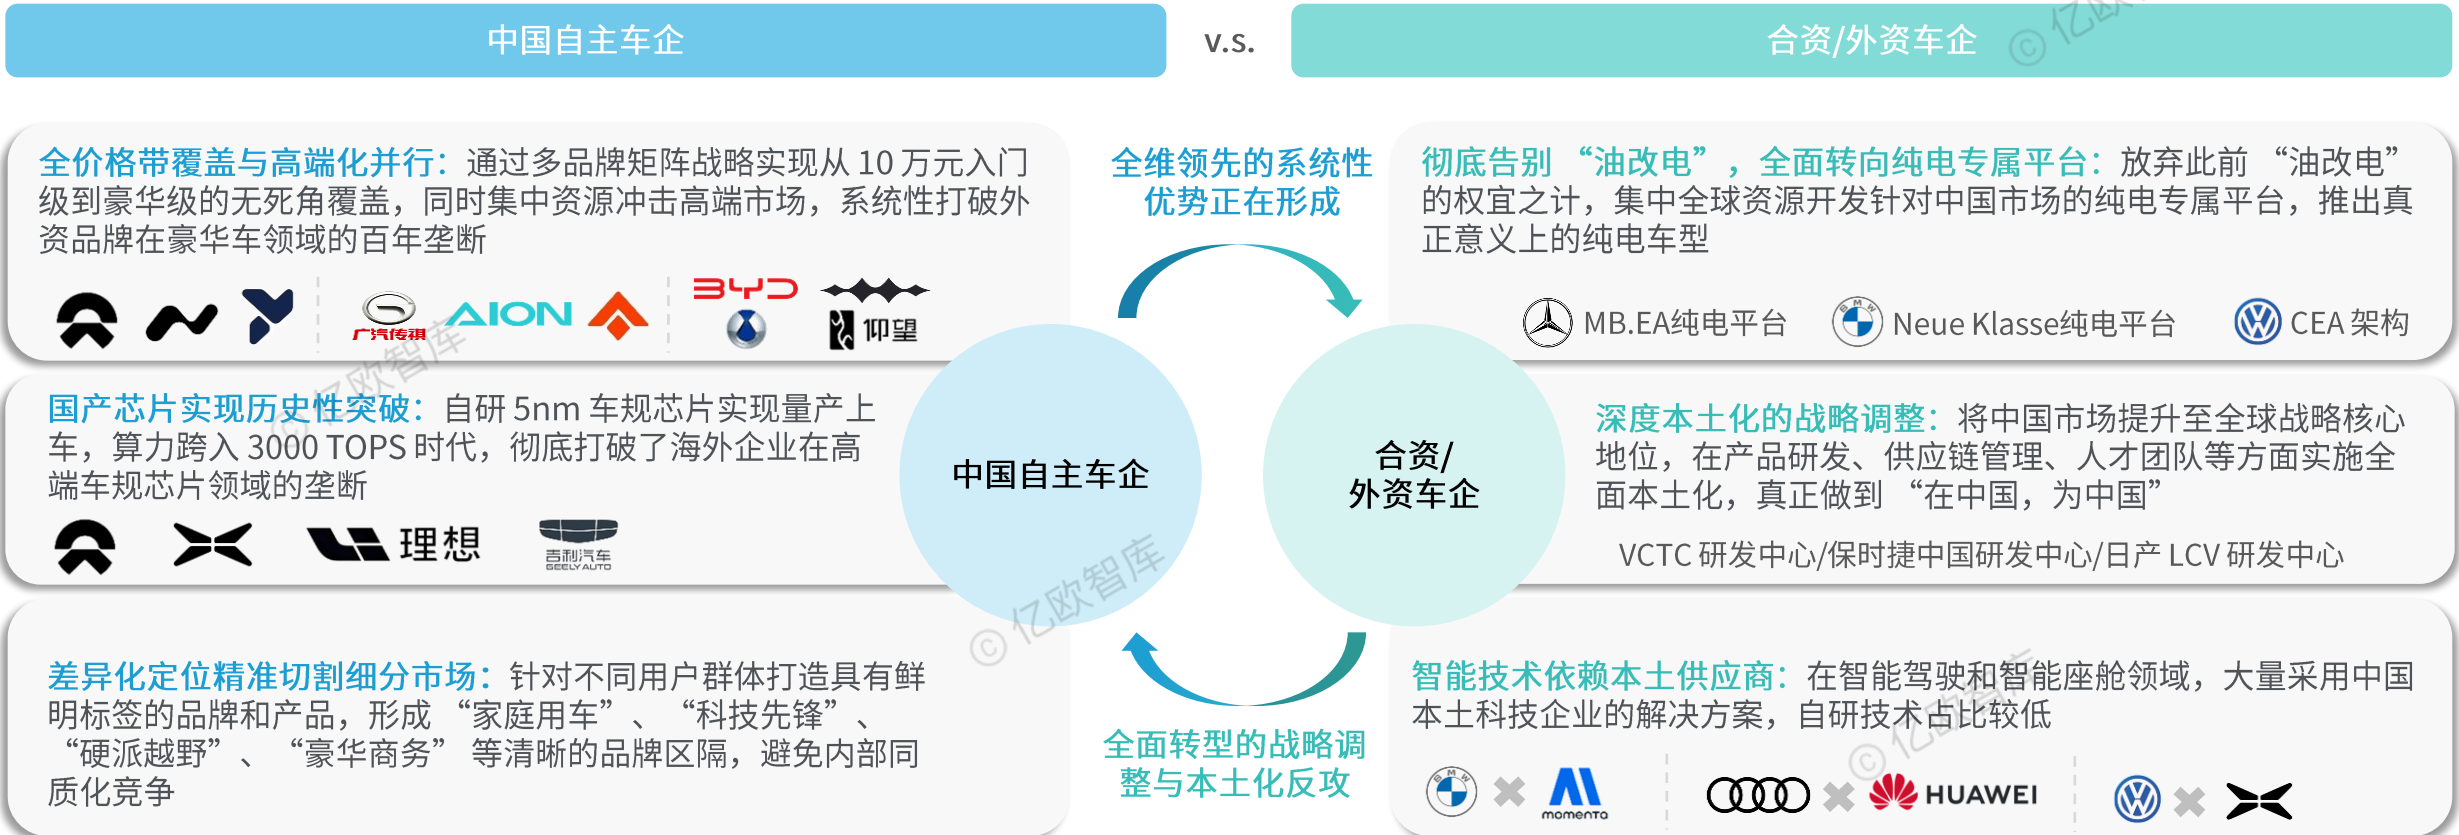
中国自主车企

v.s.

合资/外资车企

全价格带覆盖与高端化并行：通过多品牌矩阵战略实现从 10 万元入门级到豪华级的无死角覆盖，同时集中资源冲击高端市场，系统性打破外资品牌在豪华车领域的百年垄断

广汽传祺 AION BYD 仰望

国产芯片实现历史性突破：自研 5nm 车规芯片实现量产上车，算力跨入 3000 TOPS 时代，彻底打破了海外企业在高端车规芯片领域的垄断

理想 吉利汽车 GEELY AUTO

差异化定位精准切割细分市场：针对不同用户群体打造具有鲜明标签的品牌和产品，形成 “家庭用车”、“科技先锋”、“硬派越野”、“豪华商务” 等清晰的品牌区隔，避免内部同质化竞争

全维领先的系统性优势正在形成

中国自主车企

合资/外资车企

全面转型的战略调整与本土化反攻

彻底告别 “油改电”，全面转向纯电专属平台：放弃此前 “油改电” 的权宜之计，集中全球资源开发针对中国市场的纯电专属平台，推出真正意义上的纯电车型

MB.EA纯电平台 Neue Klasse纯电平台 CEA 架构

深度本土化的战略调整：将中国市场提升至全球战略核心地位，在产品研发、供应链管理、人才团队等方面实施全面本土化，真正做到 “在中国，为中国”

VCTC 研发中心/保时捷中国研发中心/日产 LCV 研发中心

智能技术依赖本土供应商：在智能驾驶和智能座舱领域，大量采用中国本土科技企业的解决方案，自研技术占比较低

momenta HUAWEI

© 亿欧智库